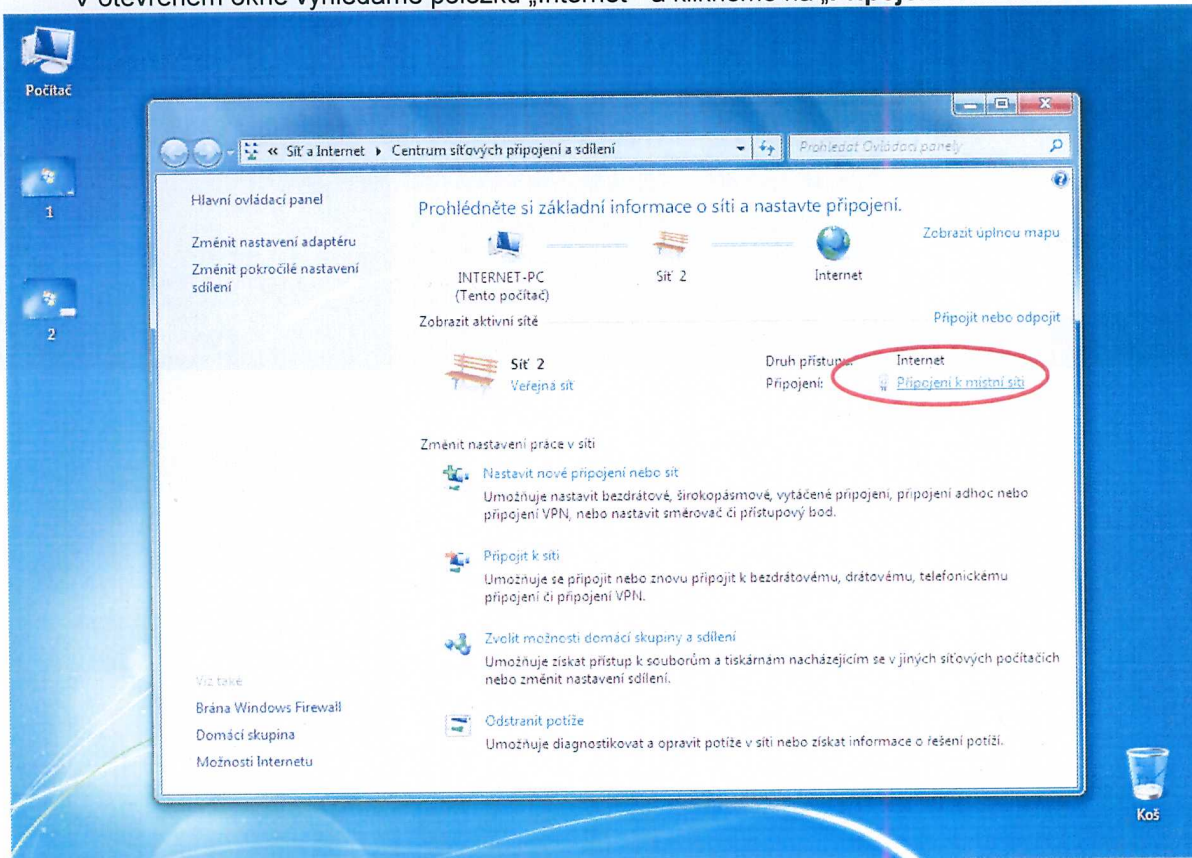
V otevřeném okně vyhledáme položku „Internet" a klikneme na „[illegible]"

Počítač

1

2

« Síť a Internet ▸ Centrum síťových připojení a sdílení

Prohledat Ovládací panely

Hlavní ovládací panel

Změnit nastavení adaptéru

Změnit pokročilé nastavení sdílení

Prohlédněte si základní informace o síti a nastavte připojení.

Zobrazit úplnou mapu

INTERNET-PC (Tento počítač)

Síť 2

Internet

Zobrazit aktivní sítě

Připojit nebo odpojit

Síť 2
Veřejná síť

Druh přístupu: Internet
Připojení: Připojení k místní síti

Změnit nastavení práce v síti

Nastavit nové připojení nebo síť
Umožňuje nastavit bezdrátové, širokopásmové, vytáčené připojení, připojení adhoc nebo připojení VPN, nebo nastavit směrovač či přístupový bod.

Připojit k síti
Umožňuje se připojit nebo znovu připojit k bezdrátovému, drátovému, telefonickému připojení či připojení VPN.

Zvolit možnosti domácí skupiny a sdílení
Umožňuje získat přístup k souborům a tiskárnám nacházejícím se v jiných síťových počítačích nebo změnit nastavení sdílení.

Odstranit potíže
Umožňuje diagnostikovat a opravit potíže v síti nebo získat informace o řešení potíží.

Viz také

Brána Windows Firewall

Domácí skupina

Možnosti Internetu

Koš